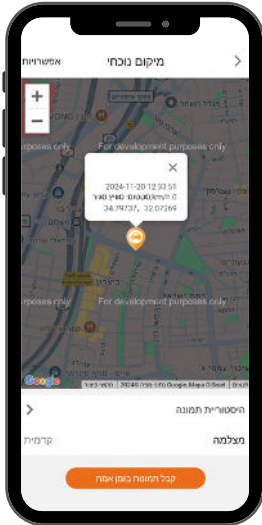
מיקום נוכחי
אפשרויות
+
−
For development purposes only
For development purposes only
For development purposes only
2024-11-20 12:33:51
0 קמ"ש/0.00 מהירות:
34.79737, 32.07269
×
Google
2024© נתוני מפה Google
היסטוריית תמונה
מצלמה
קדמית
קבל תמונות בזמן אמת